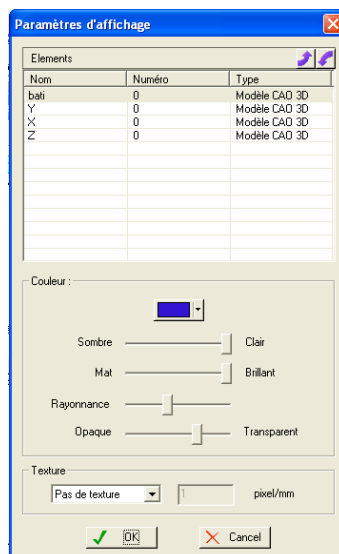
Paramètres d'affichage

Elements

| Nom | Numéro | Type |
|---|---|---|
| bati | 0 | Modèle CAO 3D |
| Y | 0 | Modèle CAO 3D |
| X | 0 | Modèle CAO 3D |
| Z | 0 | Modèle CAO 3D |

Couleur :

Sombre Clair

Mat Brillant

Rayonnance

Opaque Transparent

Texture

Pas de texture 1 pixel/mm

OK Cancel